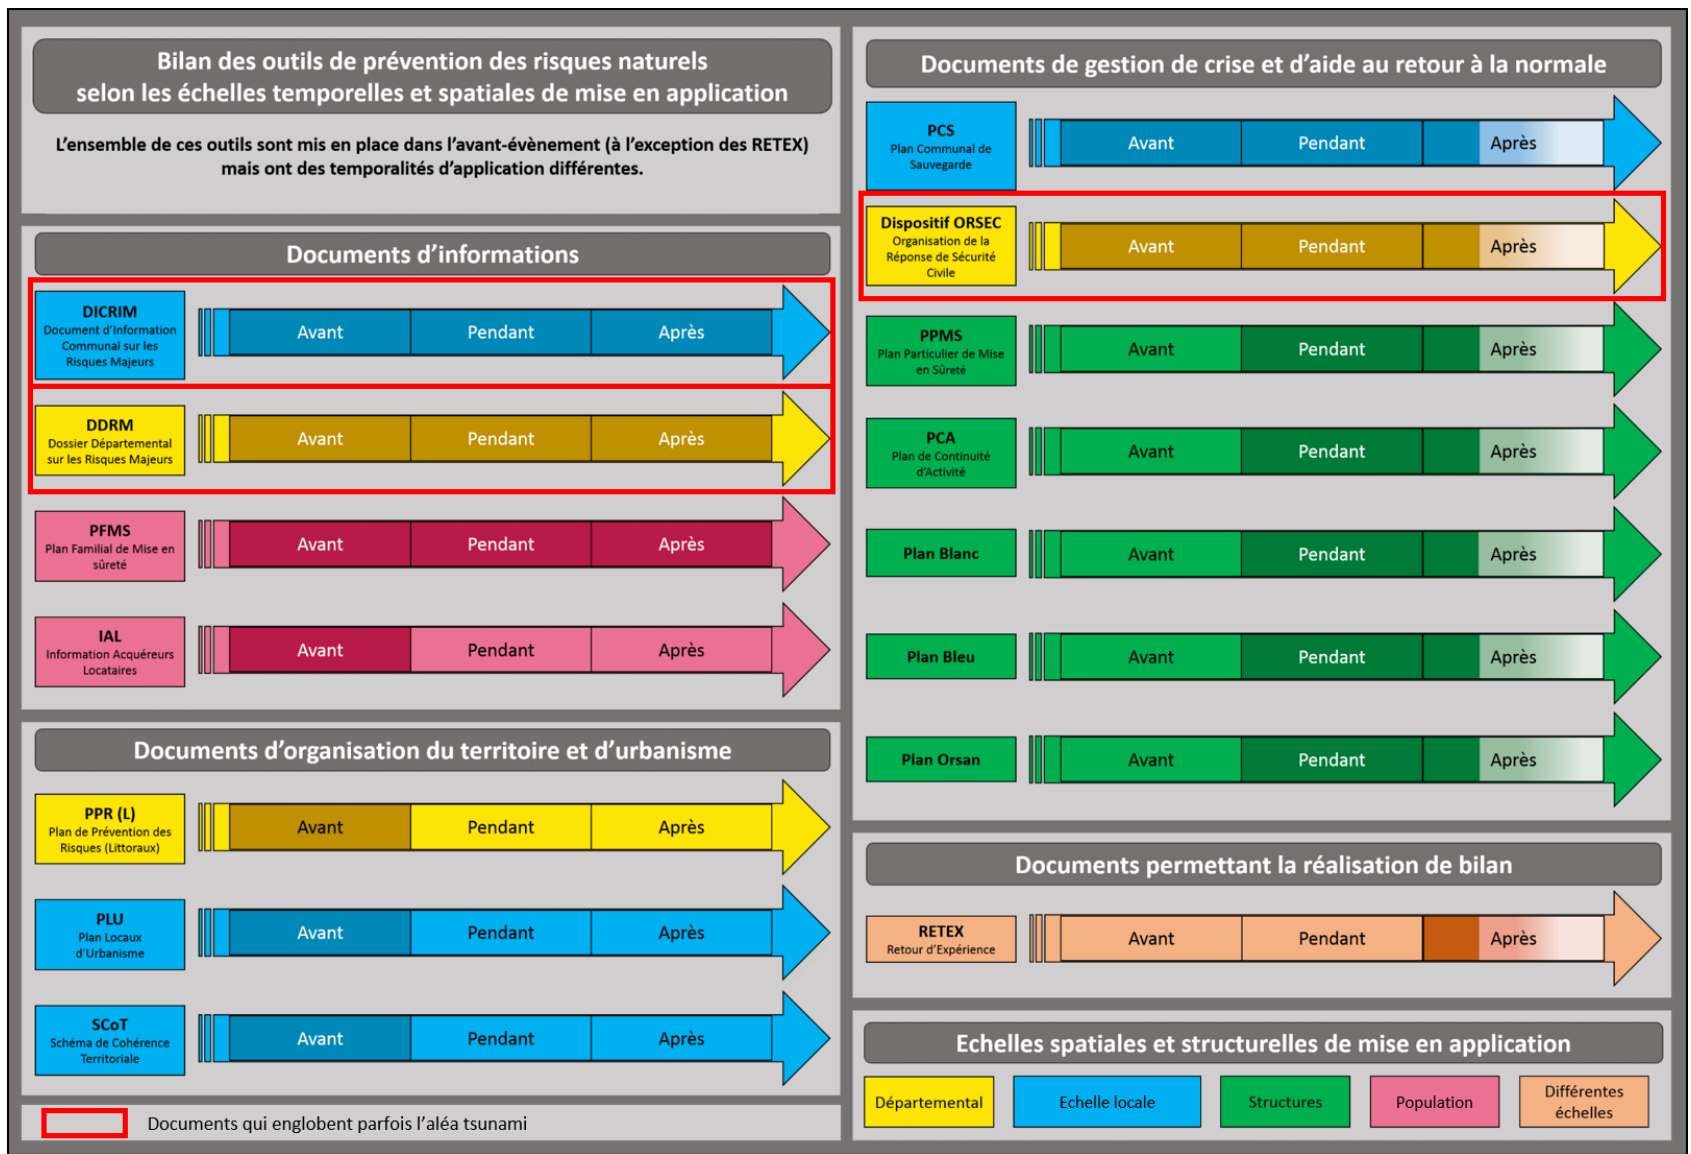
Bilan des outils de prévention des risques naturels selon les échelles temporelles et spatiales de mise en application

L'ensemble de ces outils sont mis en place dans l'avant-évènement (à l'exception des RETEX) mais ont des temporalités d'application différentes.

Documents d'informations

DICRIM
Document d'Information Communal sur les Risques Majeurs
Avant Pendant Après

DDRM
Dossier Départemental sur les Risques Majeurs
Avant Pendant Après

PFMS
Plan Familial de Mise en sûreté
Avant Pendant Après

IAL
Information Acquéreurs Locataires
Avant Pendant Après

Documents d'organisation du territoire et d'urbanisme

PPR (L)
Plan de Prévention des Risques (Littoraux)
Avant Pendant Après

PLU
Plan Locaux d'Urbanisme
Avant Pendant Après

SCoT
Schéma de Cohérence Territoriale
Avant Pendant Après

Documents qui englobent parfois l'aléa tsunami

Documents de gestion de crise et d'aide au retour à la normale

PCS
Plan Communal de Sauvegarde
Avant Pendant Après

Dispositif ORSEC
Organisation de la Réponse de Sécurité Civile
Avant Pendant Après

PPMS
Plan Particulier de Mise en Sûreté
Avant Pendant Après

PCA
Plan de Continuité d'Activité
Avant Pendant Après

Plan Blanc
Avant Pendant Après

Plan Bleu
Avant Pendant Après

Plan Orsan
Avant Pendant Après

Documents permettant la réalisation de bilan

RETEX
Retour d'Expérience
Avant Pendant Après

Echelles spatiales et structurelles de mise en application

Départemental
Echelle locale
Structures
Population
Différentes échelles